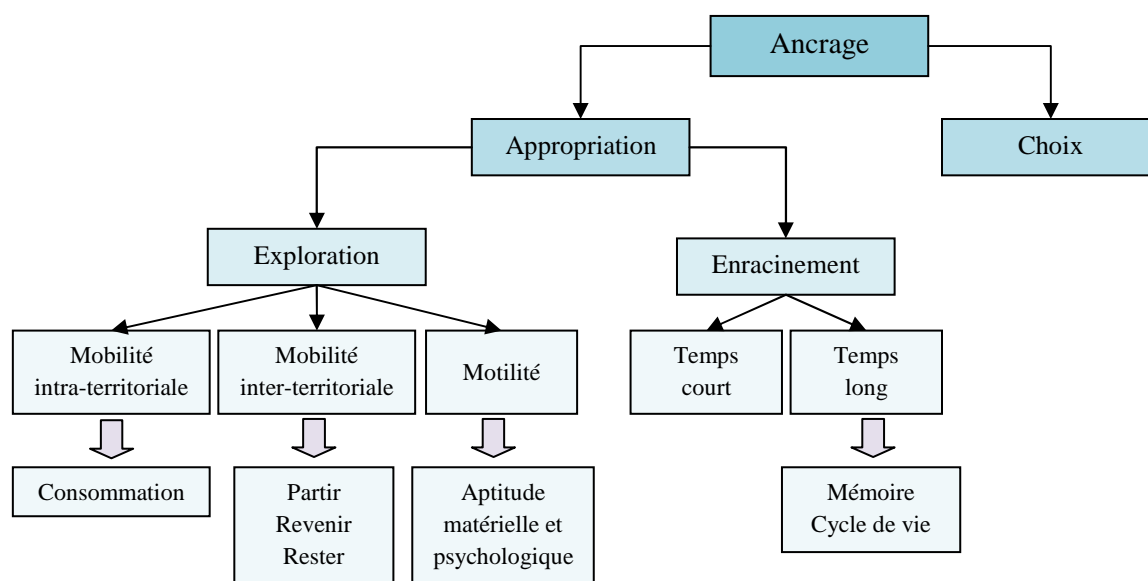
Ancrage

Appropriation

Choix

Exploration

Enracinement

Mobilité intra-territoriale

Mobilité inter-territoriale

Motilité

Temps court

Temps long

Consommation

Partir
Revenir
Rester

Aptitude matérielle et psychologique

Mémoire
Cycle de vie